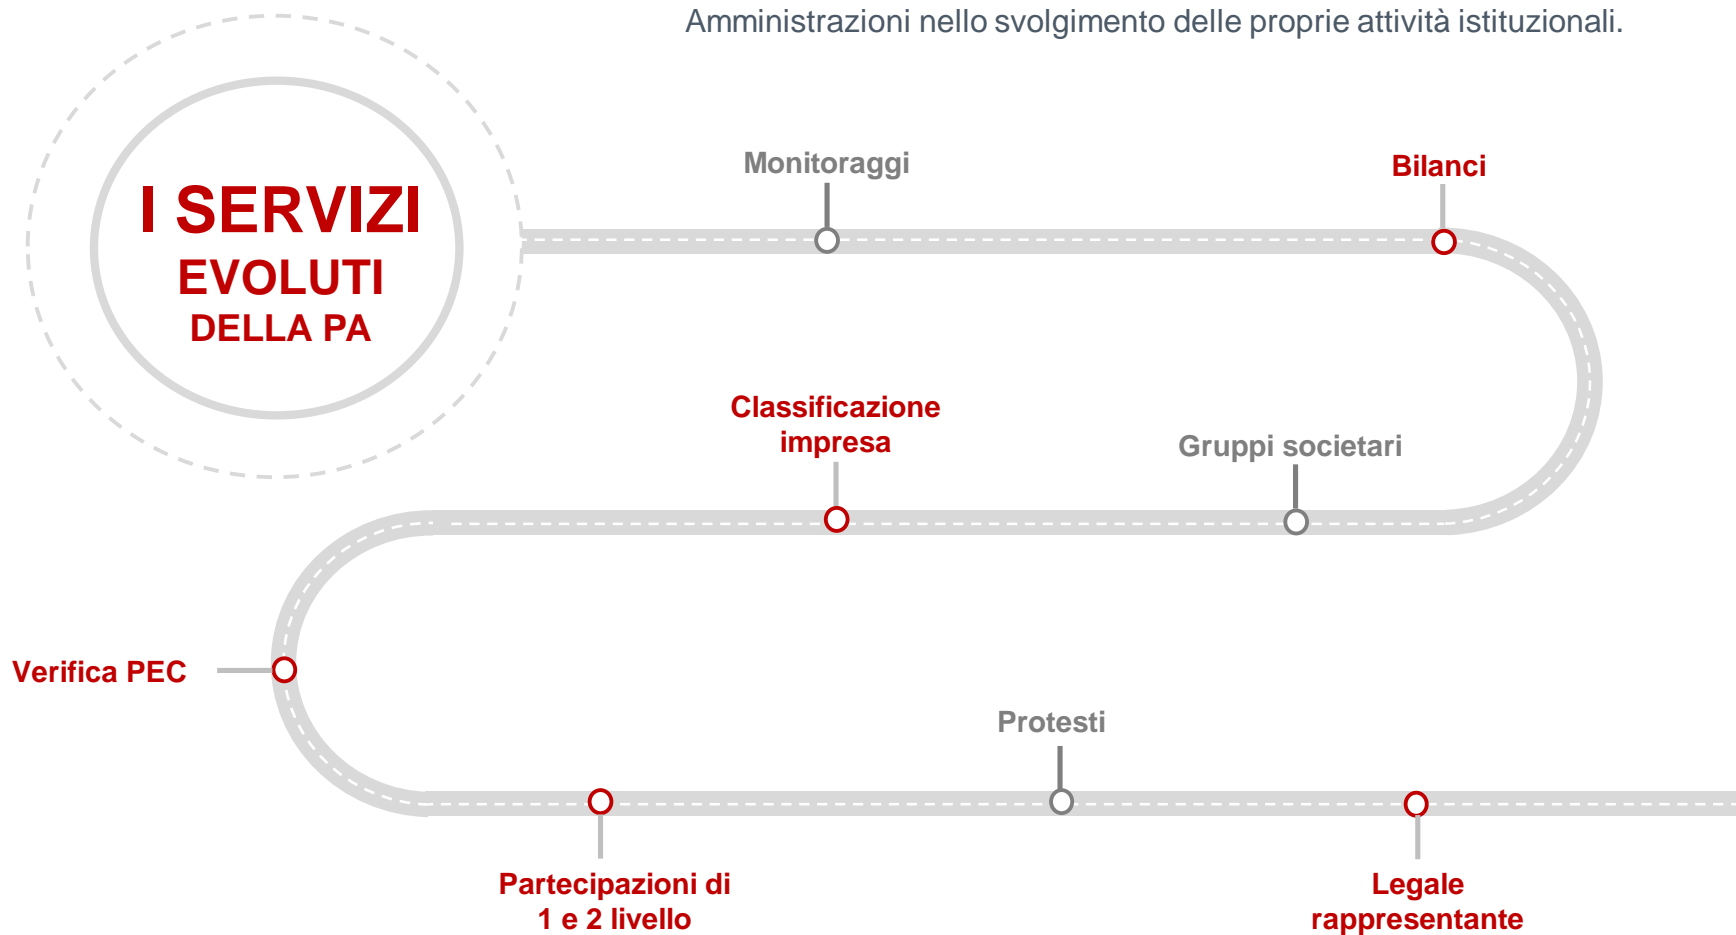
Amministrazioni nello svolgimento delle proprie attività istituzionali.

I SERVIZI
EVOLUTI
DELLA PA

Monitoraggi

Bilanci

Classificazione impresa

Gruppi societari

Verifica PEC

Protesti

Partecipazioni di 1 e 2 livello

Legale rappresentante